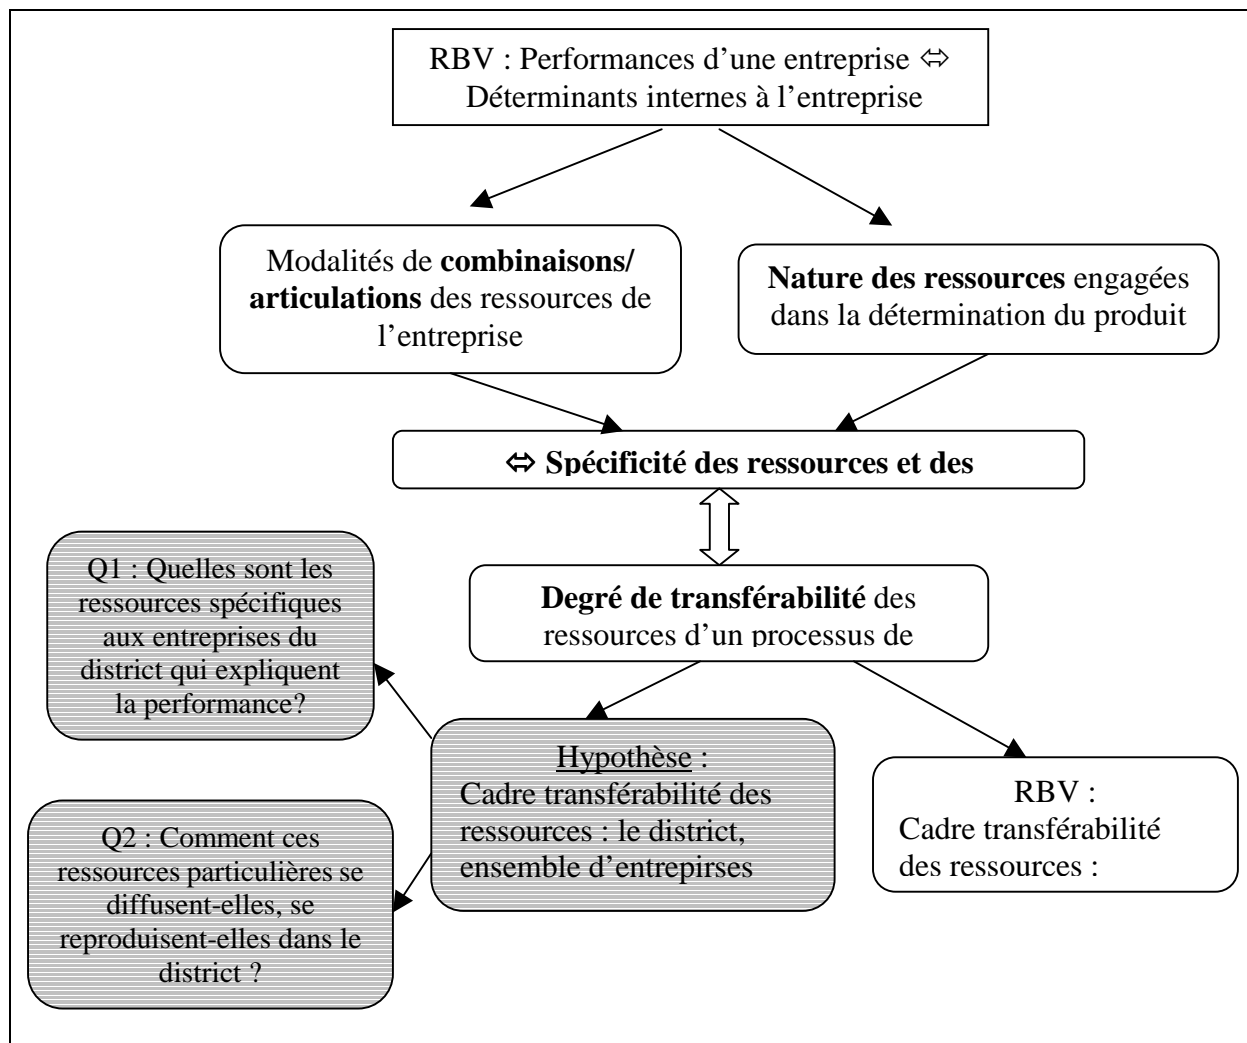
RBV : Performances d'une entreprise ⇔ Déterminants internes à l'entreprise

Modalités de **combinaisons/ articulations** des ressources de l'entreprise

**Nature des ressources** engagées dans la détermination du produit

⇔ **Spécificité des ressources et des**

**Degré de transférabilité** des ressources d'un processus de

Q1 : Quelles sont les ressources spécifiques aux entreprises du district qui expliquent la performance?

Hypothèse :
Cadre transférabilité des ressources : le district, ensemble d'entrepirses

RBV :
Cadre transférabilité des ressources :

Q2 : Comment ces ressources particulières se diffusent-elles, se reproduisent-elles dans le district ?